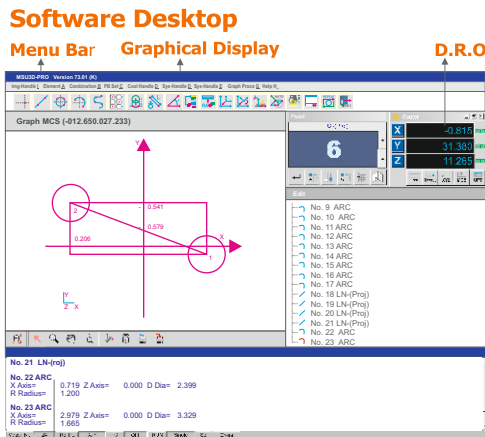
Software Desktop

Menu Bar

Graphical Display

D.R.O

MSU3D-PRO Version 73.01 (K)

Img-Handle Element Combination PB Set Cool Handle Sys-Handle Sys-Handle Graph Proce Help

Graph MCS (-012.650.027.233)

Y

X

Y

Z X

2

1

0.541

0.579

0.206

Point

6

Coord

X -0.815 mm

Y 31.383 mm

Z 11.265 mm

Edit

No. 9 ARC
No. 10 ARC
No. 11 ARC
No. 12 ARC
No. 13 ARC
No. 14 ARC
No. 15 ARC
No. 16 ARC
No. 17 ARC
No. 18 LN-(Proj)
No. 19 LN-(Proj)
No. 20 LN-(Proj)
No. 21 LN-(Proj)
No. 22 ARC
No. 23 ARC

No. 21 LN-(roj)

No. 22 ARC
X Axis= 0.719 Z Axis= 0.000 D Dia= 2.399
R Radius= 1.200

No. 23 ARC
X Axis= 2.979 Z Axis= 0.000 D Dia= 3.329
R Radius= 1.665